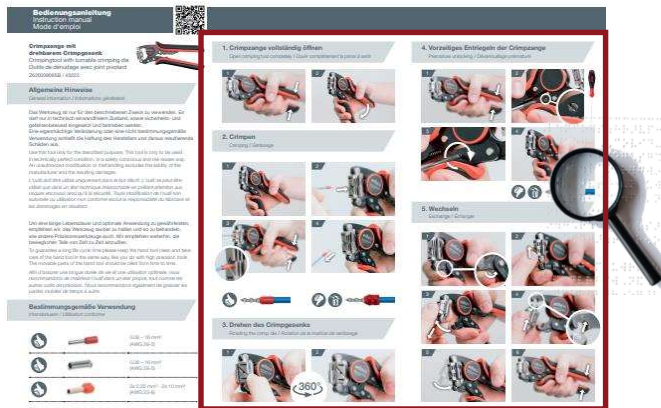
Bedienungsanleitung
Instruction manual
Mode d'emploi

Crimpzange mit drehbarem Crimpgesenk
Crimping tool with turnable crimping die
Outils de sertissage avec petit pivotant

Allgemeine Hinweise
General information / Informations générales

Das Werkzeug ist nur für den beschriebenen Zweck zu verwenden. Es darf nur in technisch einwandfreiem Zustand, sowie sicherheits- und gefahrenbewusst eingesetzt und betrieben werden. Eine eigenmächtige Veränderung oder eine nicht bestimmungsgemäße Verwendung schließt die Haftung des Herstellers und daraus resultierende Schäden aus.

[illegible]

Bestimmungsgemäße Verwendung
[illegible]

1. Crimpzange vollständig öffnen
Open crimping tool completely / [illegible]

2. Crimpen
Crimping / Sertissage

3. Drehen des Crimpgesenks
Rotating the crimp die / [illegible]

4. Vorzeitiges Entriegeln der Crimpzange
Premature unlocking / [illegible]

5. Wechseln
Exchange / Echanger

360°